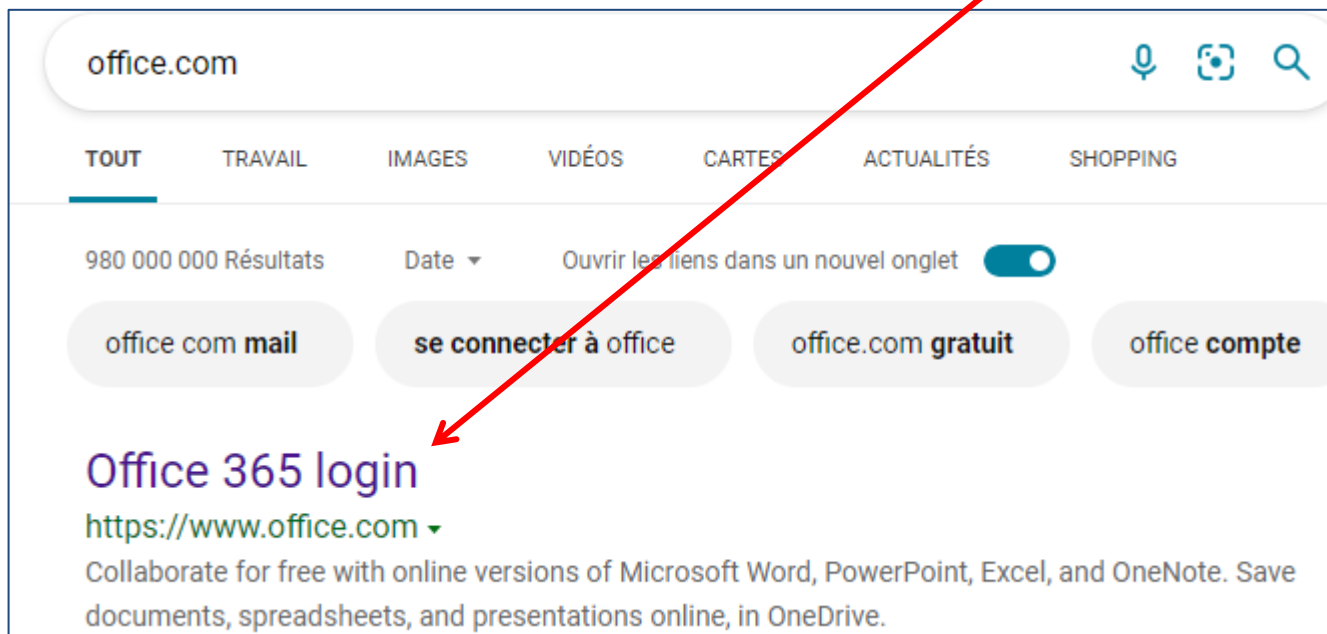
office.com

TOUT TRAVAIL IMAGES VIDÉOS CARTES ACTUALITÉS SHOPPING

980 000 000 Résultats Date Ouvrir les liens dans un nouvel onglet

office com **mail** **se connecter à** office office.com **gratuit** office **compte**

Office 365 login
https://www.office.com
Collaborate for free with online versions of Microsoft Word, PowerPoint, Excel, and OneNote. Save documents, spreadsheets, and presentations online, in OneDrive.